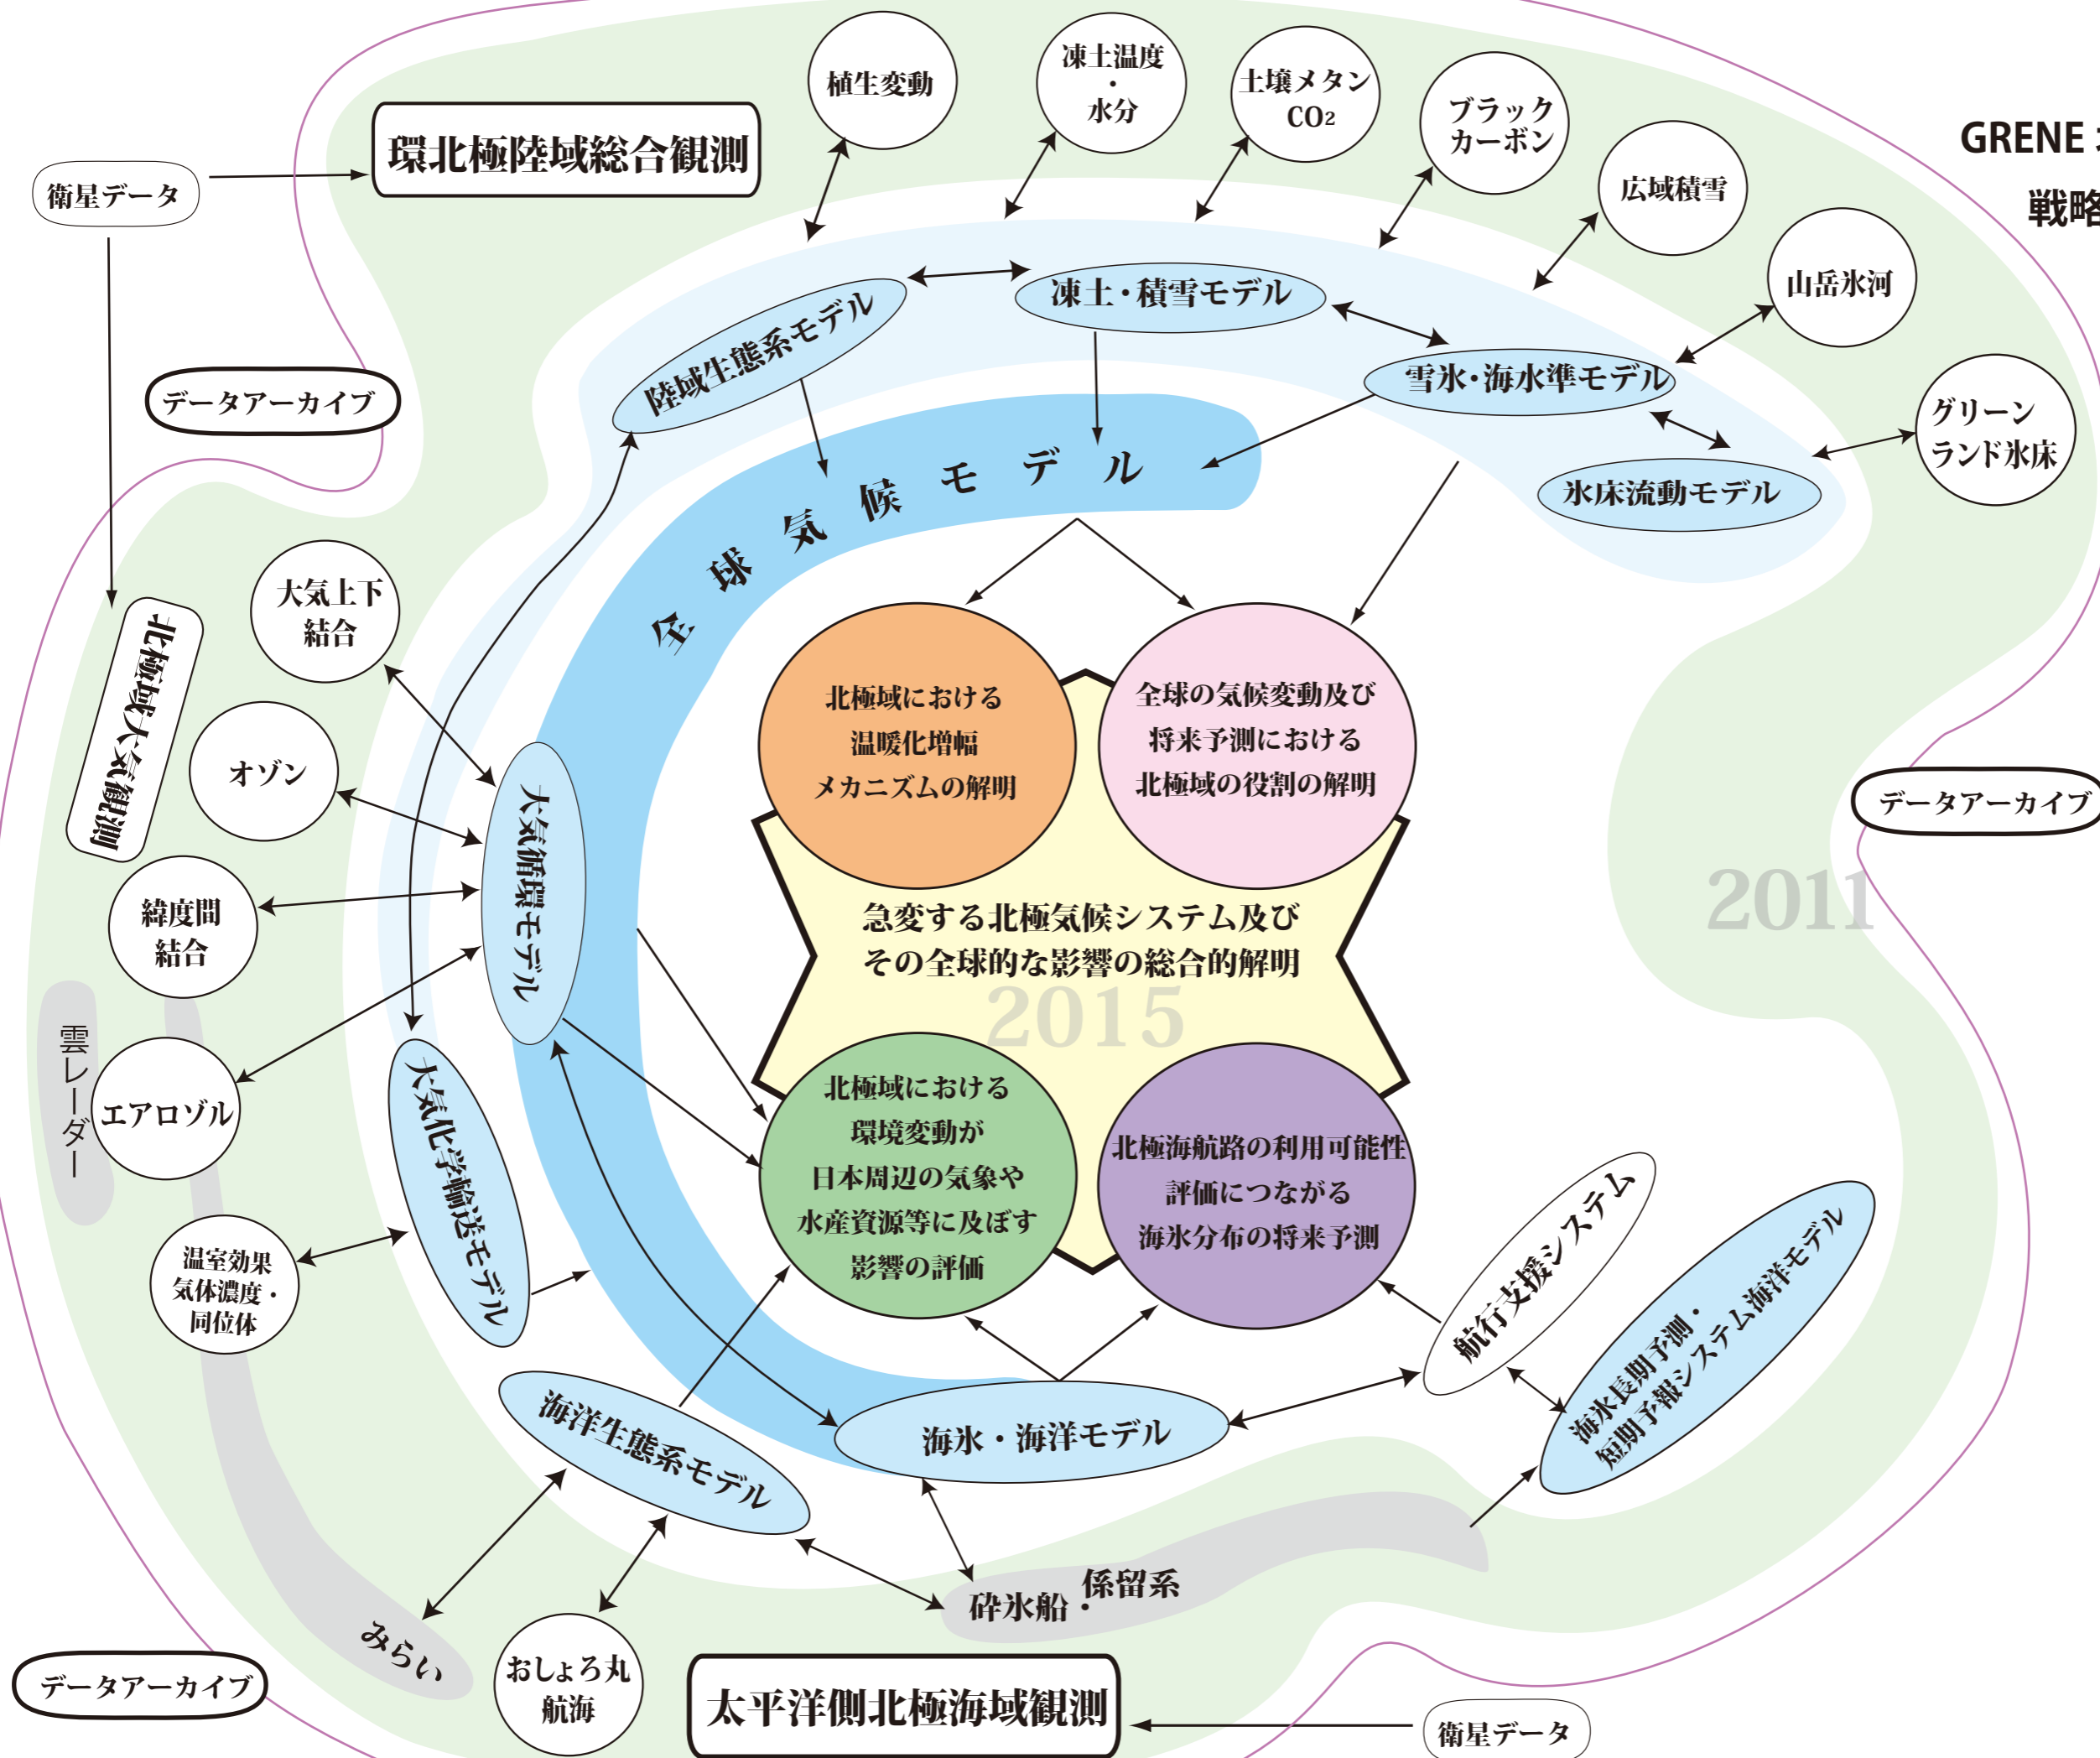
GRENE :
戦略

衛星データ
環北極陸域総合観測
植生変動
凍土温度・水分
土壌メタン $CO_2$
ブラックカーボン
広域積雪
山岳氷河
グリーンランド氷床

データアーカイブ

陸域生態系モデル
凍土・積雪モデル
雪氷・海氷準モデル
氷床流動モデル

全球気候モデル

北極域大気観測
大気上下結合
オゾン
緯度間結合
エアロゾル
温室効果気体濃度・同位体
雲レーダー

大気循環モデル
大気化学輸送モデル

北極域における温暖化増幅メカニズムの解明
全球の気候変動及び将来予測における北極域の役割の解明
急変する北極気候システム及びその全球的な影響の総合的解明
2015
2011
北極域における環境変動が日本周辺の気象や水産資源等に及ぼす影響の評価
北極海航路の利用可能性評価につながる海氷分布の将来予測

データアーカイブ

航行支援システム
海氷長期予測・短期予報システム海洋モデル

海洋生態系モデル
海氷・海洋モデル

みらい
おしょろ丸航海
砕氷船・係留系

データアーカイブ
太平洋側北極海域観測
衛星データ